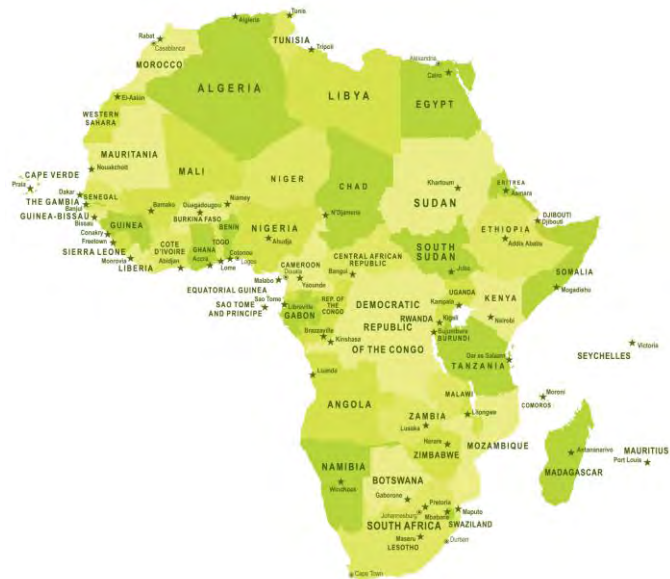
Algiers
Tunis
Rabat
Casablanca
TUNISIA
Tripoli
MOROCCO
ALGERIA
LIBYA
Alexandria
Cairo
EGYPT
El-Aaiun
WESTERN SAHARA
MAURITANIA
Nouakchott
MALI
NIGER
CHAD
CAPE VERDE
Praia
Dakar
THE GAMBIA
SENEGAL
Banjul
GUINEA-BISSAU
Bissau
GUINEA
Conakry
Freetown
SIERRA LEONE
Monrovia
LIBERIA
Bamako
Ouagadougou
BURKINA FASO
Niamey
BENIN
COTE D'IVOIRE
GHANA
TOGO
Abidjan
Accra
Lome
Cotonou
Lagos
NIGERIA
Abudja
N'Djamena
Khartoum
SUDAN
ERITREA
Asmara
DJIBOUTI
Djibouti
ETHIOPIA
Addis Ababa
SOUTH SUDAN
Juba
SOMALIA
Mogadishu
CAMEROON
Douala
Malabo
Yaounde
EQUATORIAL GUINEA
SAO TOME AND PRINCIPE
Sao Tome
Libreville
GABON
REP OF THE CONGO
Bangui
CENTRAL AFRICAN REPUBLIC
DEMOCRATIC REPUBLIC OF THE CONGO
Brazzaville
Kinshasa
UGANDA
Kampala
KENYA
Nairobi
RWANDA
Kigali
Bujumbura
BURUNDI
Dar es Salaam
TANZANIA
SEYCHELLES
Victoria
Luanda
ANGOLA
MALAWI
Lilongwe
Moroni
COMOROS
ZAMBIA
Lusaka
Harare
ZIMBABWE
MOZAMBIQUE
Antananarivo
MADAGASCAR
MAURITIUS
Port Louis
NAMIBIA
Windhoek
BOTSWANA
Gaborone
Pretoria
Johannesburg
Mbabane
Maputo
SOUTH AFRICA
SWAZILAND
Maseru
LESOTHO
Durban
Cape Town